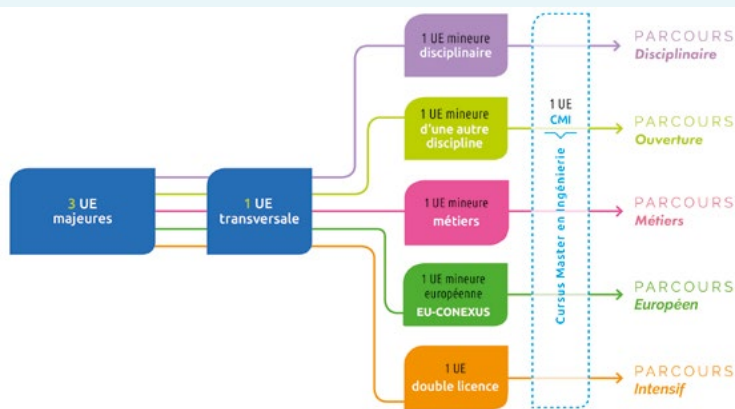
3 UE majeures

1 UE transversale

1 UE mineure disciplinaire

1 UE mineure d'une autre discipline

1 UE mineure métiers

1 UE mineure européenne EU-CONEXUS

1 UE double licence

1 UE CMI

Cursus Master en Ingénierie

PARCOURS Disciplinaire

PARCOURS Ouverture

PARCOURS Métiers

PARCOURS Européen

PARCOURS Intensif